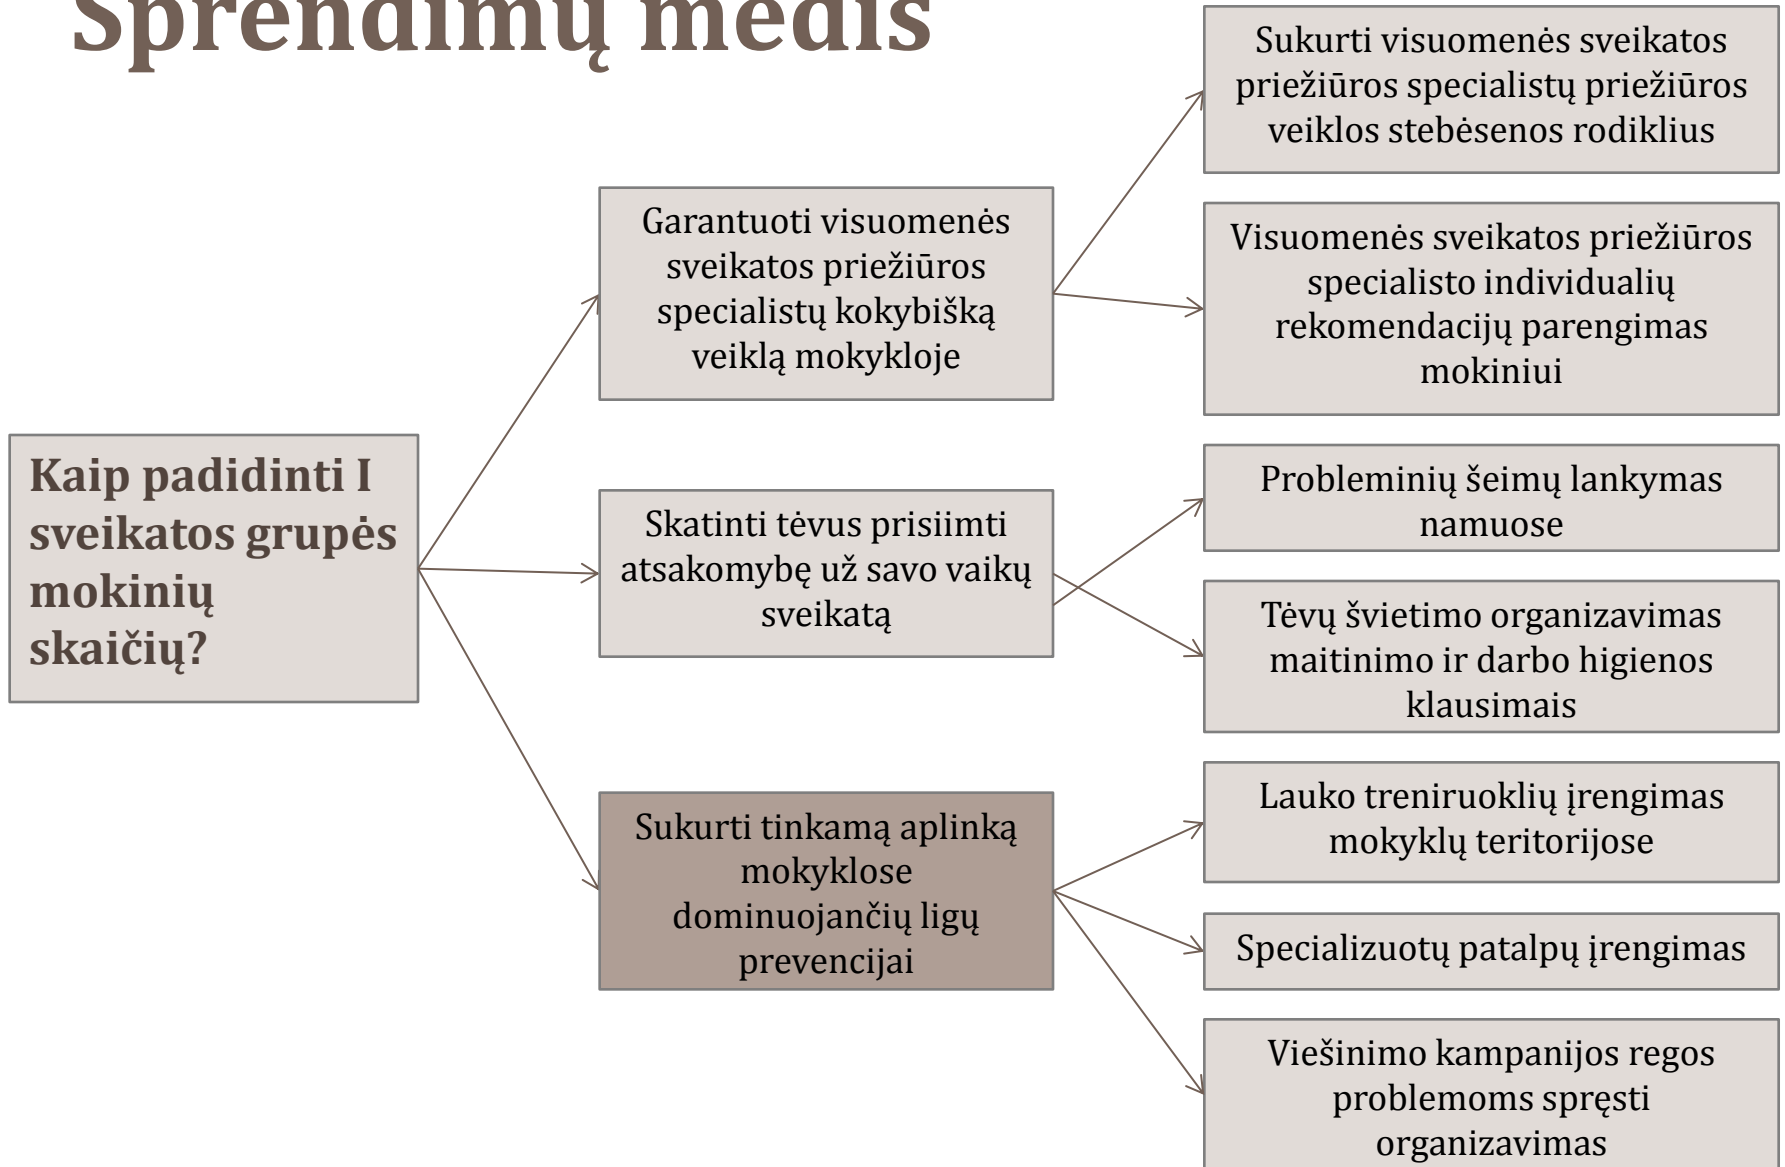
Sprendimų medis

Kaip padidinti I sveikatos grupės mokinių skaičių?

Garantuoti visuomenės sveikatos priežiūros specialistų kokybišką veiklą mokykloje

Sukurti visuomenės sveikatos priežiūros specialistų priežiūros veiklos stebėsenos rodiklius

Visuomenės sveikatos priežiūros specialisto individualių rekomendacijų parengimas mokiniui

Skatinti tėvus prisiimti atsakomybę už savo vaikų sveikatą

Probleminių šeimų lankymas namuose

Tėvų švietimo organizavimas maitinimo ir darbo higienos klausimais

Sukurti tinkamą aplinką mokyklose dominuojančių ligų prevencijai

Lauko treniruoklių įrengimas mokyklų teritorijose

Specializuotų patalpų įrengimas

Viešinimo kampanijos regos problemoms spręsti organizavimas